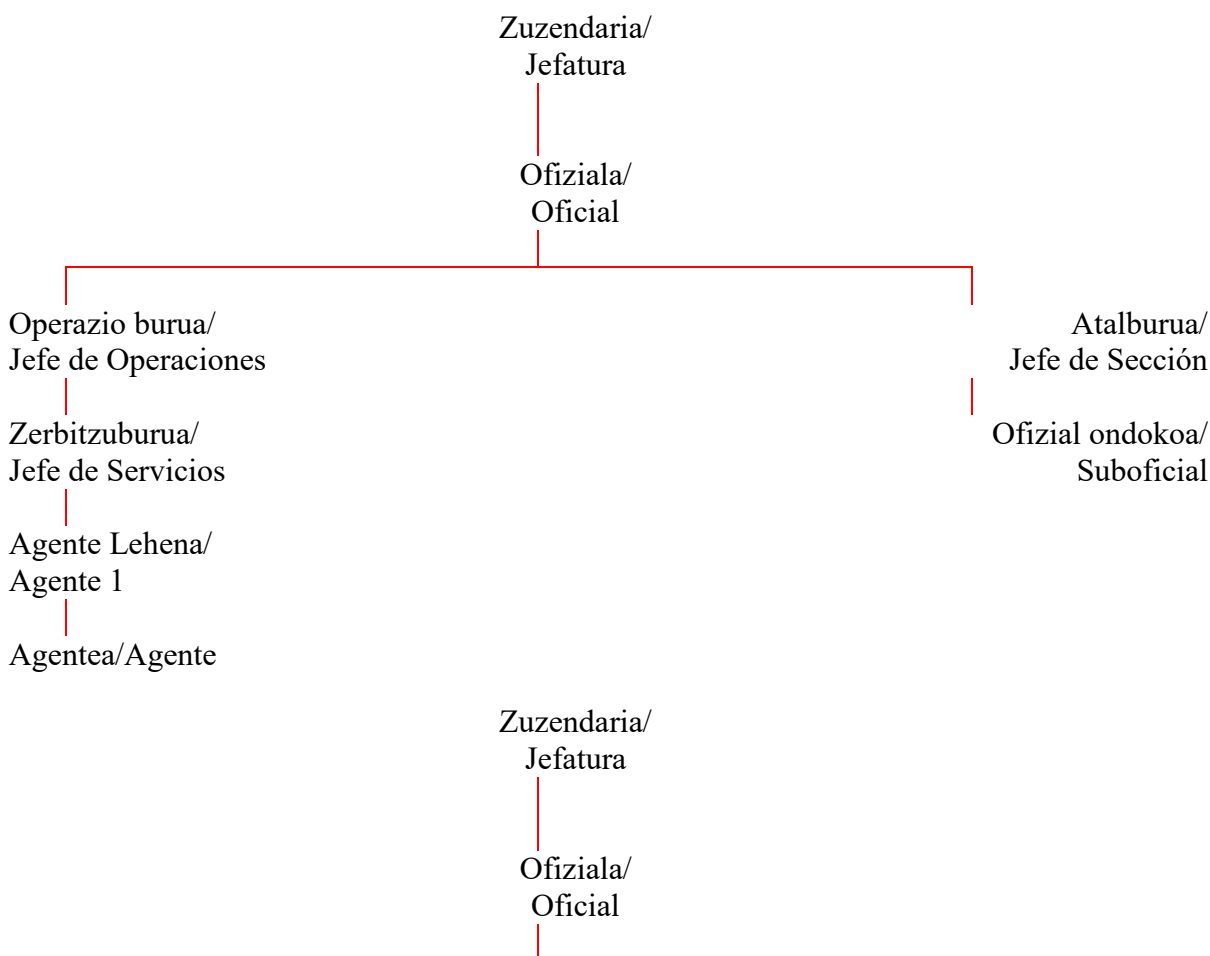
Zuzendaria/
Jefatura

Ofiziala/
Oficial

Operazio burua/
Jefe de Operaciones

Zerbitzuburua/
Jefe de Servicios

Agente Lehena/
Agente 1

Agentea/Agente

Atalburua/
Jefe de Sección

Ofizial ondokoa/
Suboficial

Zuzendaria/
Jefatura

Ofiziala/
Oficial